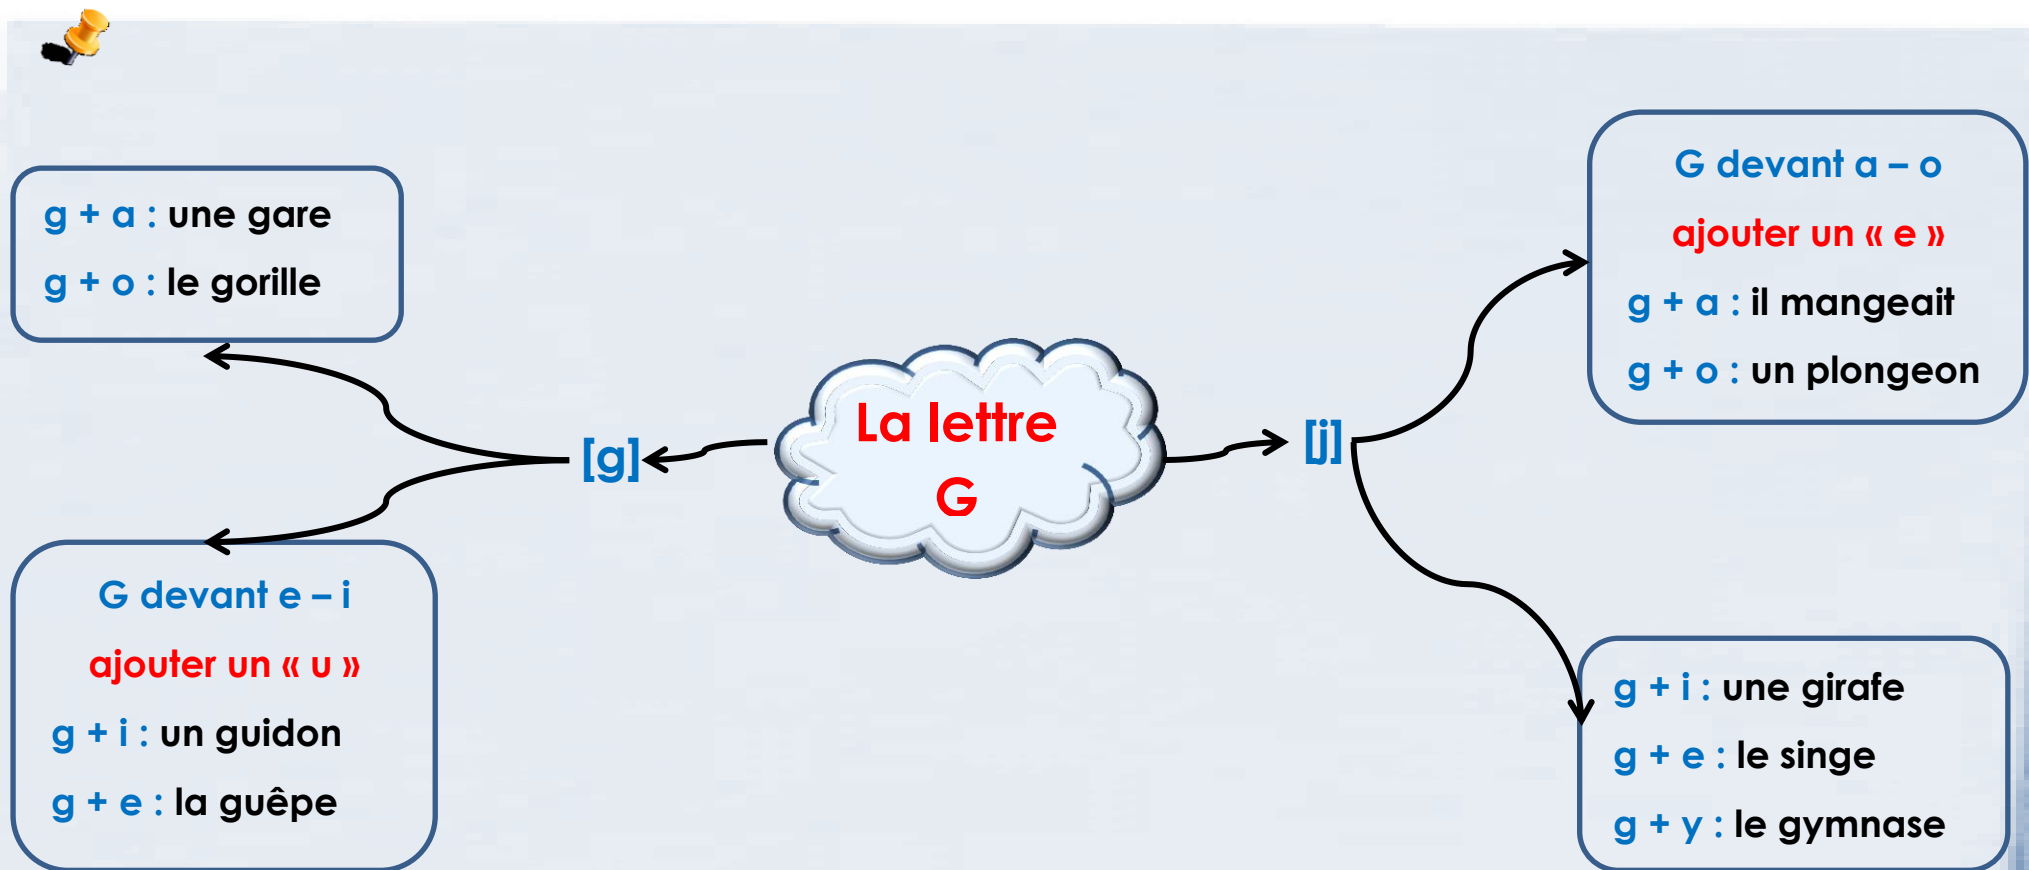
La lettre G

[g]

g + a : une gare
g + o : le gorille

G devant e – i
ajouter un « u »
g + i : un guidon
g + e : la guêpe

[j]

G devant a – o
ajouter un « e »
g + a : il mangeait
g + o : un plongeon

g + i : une girafe
g + e : le singe
g + y : le gymnase